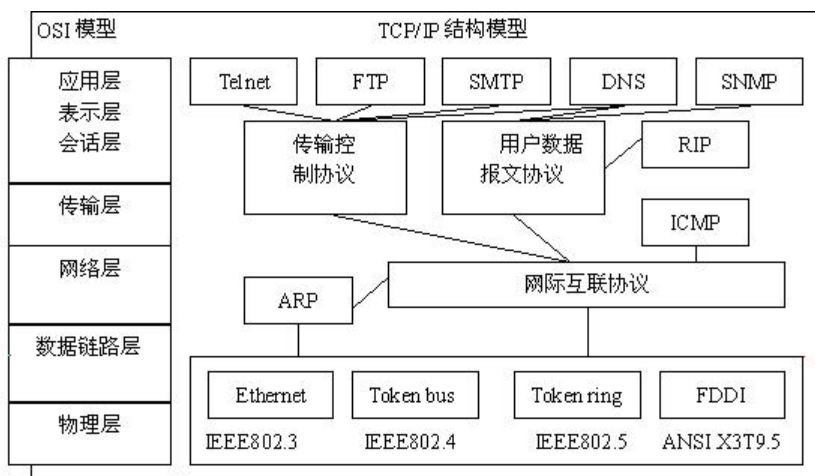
OSI 模型

TCP/IP 结构模型

应用层
表示层
会话层

传输层

网络层

数据链路层

物理层

Telnet

FTP

SMTP

DNS

SNMP

传输控制协议

用户数据报文协议

RIP

ICMP

ARP

网际互联协议

Ethernet

Token bus

Token ring

FDDI

IEEE802.3

IEEE802.4

IEEE802.5

ANSI X3T9.5